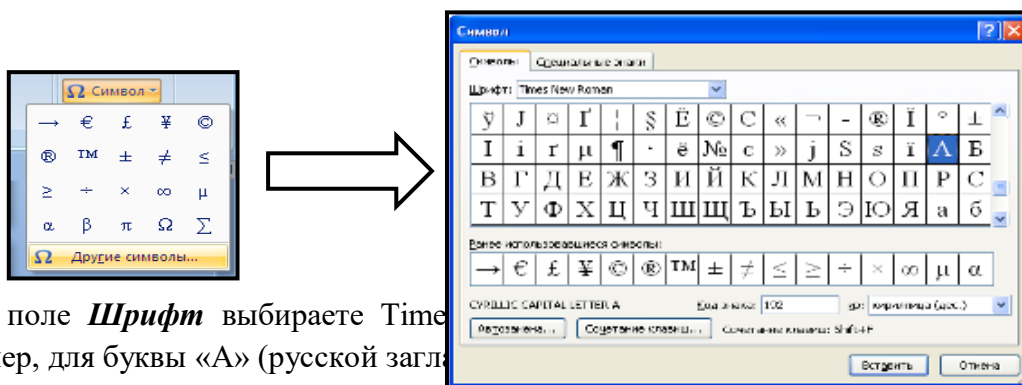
Ω Символ ▾

| → | € | £ | ¥ | © |
|---|---|---|---|---|
| ® | ™ | ± | ≠ | ≤ |
| ≥ | ÷ | × | ∞ | µ |
| α | β | π | Ω | ∑ |

Ω Другие символы...

поле *Шрифт* выбираете Time
ер, для буквы «А» (русской загл

Символ

Символы | Специальные знаки

Шрифт: Times New Roman

| ÿ | J | ¤ | Ґ | ¦ | § | Ё | © | Є | « | ¬ | - | ® | Ї | ° | ± |
|---|---|---|---|---|---|---|---|---|---|---|---|---|---|---|---|
| І | і | ґ | µ | ¶ | · | ё | № | є | » | j | S | s | ї | А | Б |
| В | Г | Д | Е | Ж | З | И | Й | К | Л | М | Н | О | П | Р | С |
| Т | У | Ф | Х | Ц | Ч | Ш | Щ | Ъ | Ы | Ь | Э | Ю | Я | а | б |

Ранее использовавшиеся символы:

| → | € | £ | ¥ | © | ® | ™ | ± | ≠ | ≤ | ≥ | ÷ | × | ∞ | µ | α |
|---|---|---|---|---|---|---|---|---|---|---|---|---|---|---|---|

CYRILLIC CAPITAL LETTER A Код знака: 192 из: кириллица (дес.)

Автозамена... Сочетание клавиш... Сочетание клавиш: Shift+F

Вставить Отмена